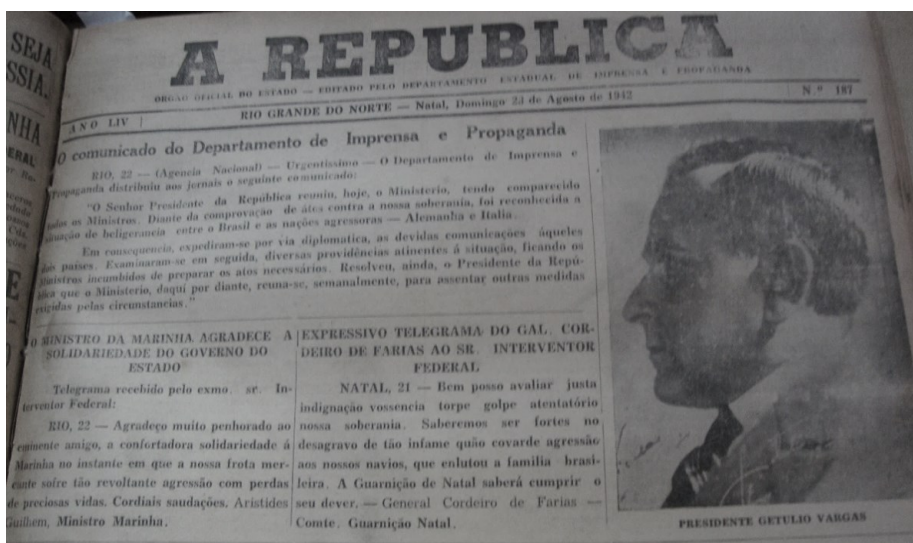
SEJA
SSIA.
NHA
ERAL
E

A REPUBLICA

ORGÃO OFICIAL DO ESTADO — EDITADO PELO DEPARTAMENTO ESTADUAL DE IMPRENSA E PROPAGANDA

ANO LIV | RIO GRANDE DO NORTE — Natal, Domingo 23 de Agosto de 1942 | N.º 187

O comunicado do Departamento de Imprensa e Propaganda

RIO, 22 — (Agencia Nacional) — Urgentissimo — O Departamento de Imprensa e Propaganda distribuiu aos jornais o seguinte comunicado:

"O Senhor Presidente da Republica reuniu, hoje, o Ministerio, tendo comparecido todos os Ministros. Diante da comprovação de átos contra a nossa soberania, foi reconhecida a situação de beligerancia entre o Brasil e as nações agressoras — Alemanha e Italia.

Em consequencia, expediram-se por via diplomatica, as devidas comunicações áqueles dos países. Examinaram-se em seguida, diversas providências atinentes á situação, ficando os Ministros incumbidos de preparar os atos necessários. Resolveu, ainda, o Presidente da Republica que o Ministerio, daqui por diante, reuna-se, semanalmente, para assentar outras medidas exigidas pelas circunstancias."

O MINISTRO DA MARINHA AGRADECE A SOLIDARIEDADE DO GOVERNO DO ESTADO

Telegrama recebido pelo exmo. sr. Interventor Federal:

RIO, 22 — Agradeço muito penhorado ao eminente amigo, a confortadora solidariedade á Marinha no instante em que a nossa frota mercante sofre tão revoltante agressão com perdas de preciosas vidas. Cordiais saudações. Aristides Guilhem, Ministro Marinha.

EXPRESSIVO TELEGRAMA DO GAL. CORDEIRO DE FARIAS AO SR. INTERVENTOR FEDERAL

NATAL, 21 — Bem posso avaliar justa indignação vossencia torpe golpe atentatório nossa soberania. Saberemos ser fortes no desagravo de tão infame quão covarde agressão aos nossos navios, que enlutou a familia brasileira. A Guarnição de Natal saberá cumprir o seu dever. — General Cordeiro de Farias — Comte. Guarnição Natal.

PRESIDENTE GETULIO VARGAS